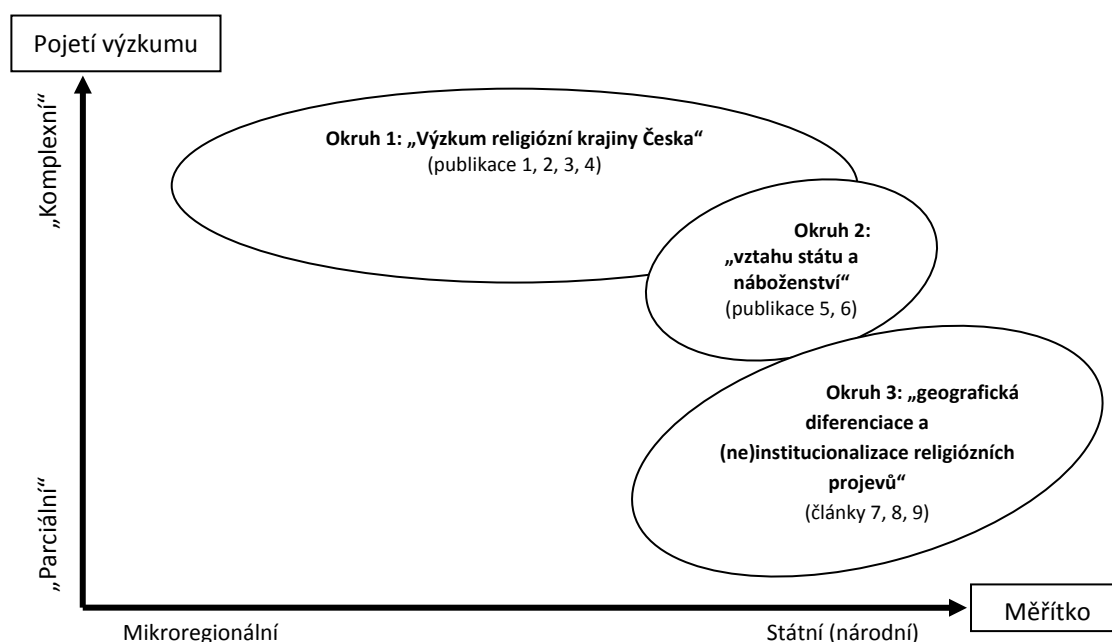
Pojetí výzkumu

„Komplexní“

Okruh 1: „Výzkum religiózní krajiny Česka“
(publikace 1, 2, 3, 4)

Okruh 2:
„vztahu státu a náboženství“
(publikace 5, 6)

Okruh 3: „geografická diferenciace a (ne)institucionalizace religiózních projevů“
(články 7, 8, 9)

„Parciální“

Měřítko

Mikroregionální

Státní (národní)